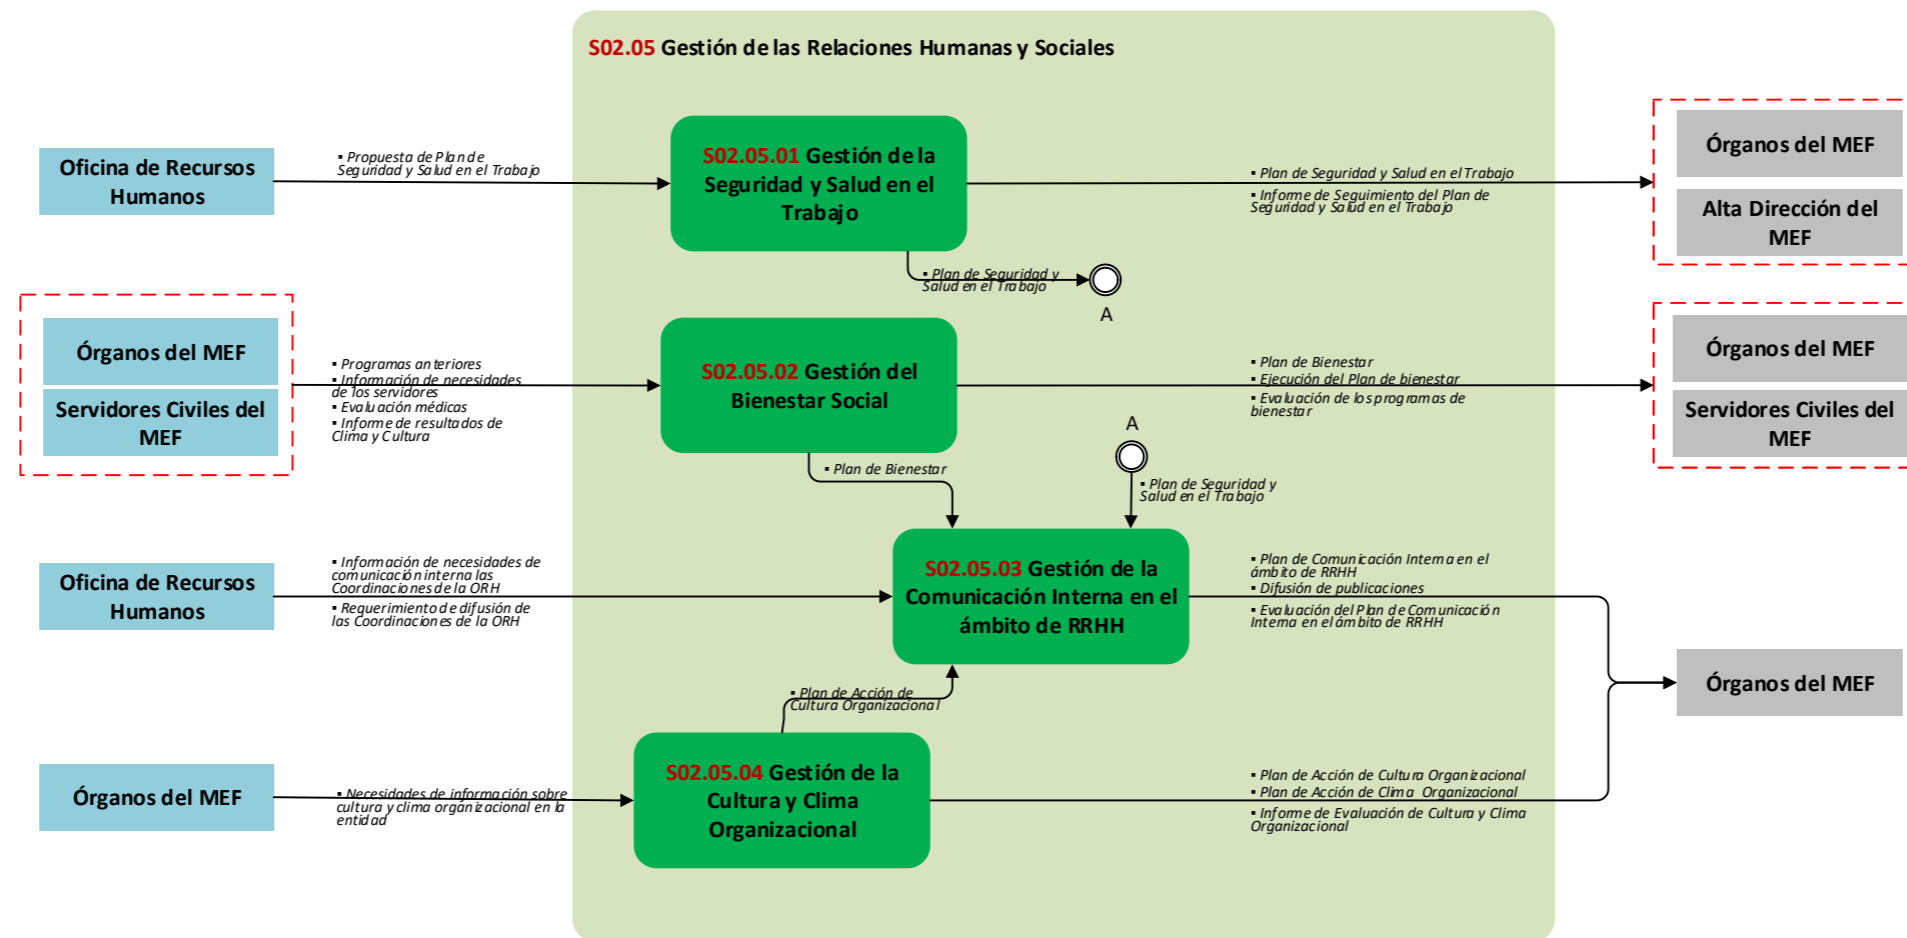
S02.05 Gestión de las Relaciones Humanas y Sociales

Oficina de Recursos Humanos

▪ Propuesta de Plan de Seguridad y Salud en el Trabajo

S02.05.01 Gestión de la Seguridad y Salud en el Trabajo

▪ Plan de Seguridad y Salud en el Trabajo
▪ Informe de Seguimiento del Plan de Seguridad y Salud en el Trabajo

Órganos del MEF

Alta Dirección del MEF

▪ Plan de Seguridad y Salud en el Trabajo

A

Órganos del MEF

Servidores Civiles del MEF

▪ Programas anteriores
▪ Información de necesidades de los servidores
▪ Evaluación médicas
▪ Informe de resultados de Clima y Cultura

S02.05.02 Gestión del Bienestar Social

▪ Plan de Bienestar
▪ Ejecución del Plan de bienestar
▪ Evaluación de los programas de bienestar

Órganos del MEF

Servidores Civiles del MEF

▪ Plan de Bienestar

A

▪ Plan de Seguridad y Salud en el Trabajo

Oficina de Recursos Humanos

▪ Información de necesidades de comunicación interna las Coordinaciones de la ORH
▪ Requerimiento de difusión de las Coordinaciones de la ORH

S02.05.03 Gestión de la Comunicación Interna en el ámbito de RRHH

▪ Plan de Comunicación Interna en el ámbito de RRHH
▪ Difusión de publicaciones
▪ Evaluación del Plan de Comunicación Interna en el ámbito de RRHH

Órganos del MEF

▪ Plan de Acción de Cultura Organizacional

Órganos del MEF

▪ Necesidades de información sobre cultura y clima organizacional en la entidad

S02.05.04 Gestión de la Cultura y Clima Organizacional

▪ Plan de Acción de Cultura Organizacional
▪ Plan de Acción de Clima Organizacional
▪ Informe de Evaluación de Cultura y Clima Organizacional